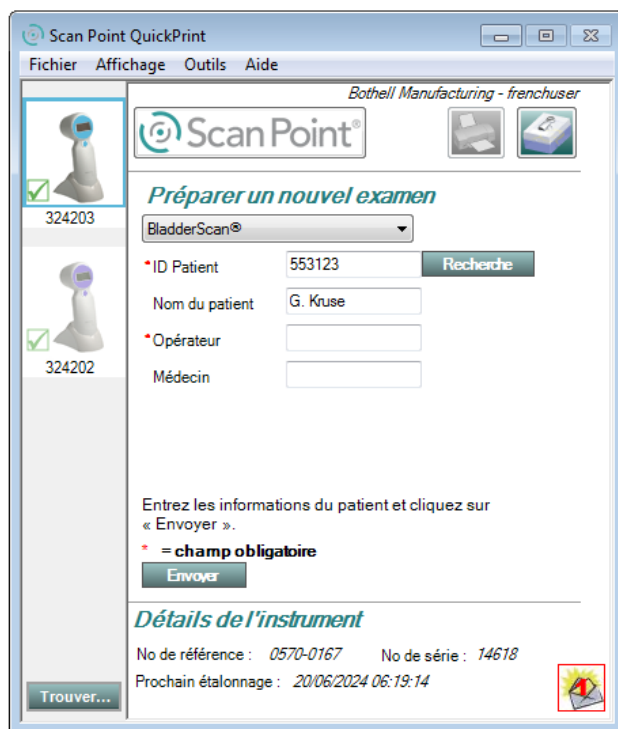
Scan Point QuickPrint

Fichier Affichage Outils Aide

324203

324202

Trouver...

Bothell Manufacturing - frenchuser

ScanPoint®

Préparer un nouvel examen

BladderScan®

*ID Patient 553123 Recherche

Nom du patient G. Kruse

*Opérateur

Médecin

Entrez les informations du patient et cliquez sur « Envoyer ».

* = champ obligatoire

Envoyer

Détails de l'instrument

No de référence : 0570-0167 No de série : 14618

Prochain étalonnage : 20/06/2024 06:19:14

1